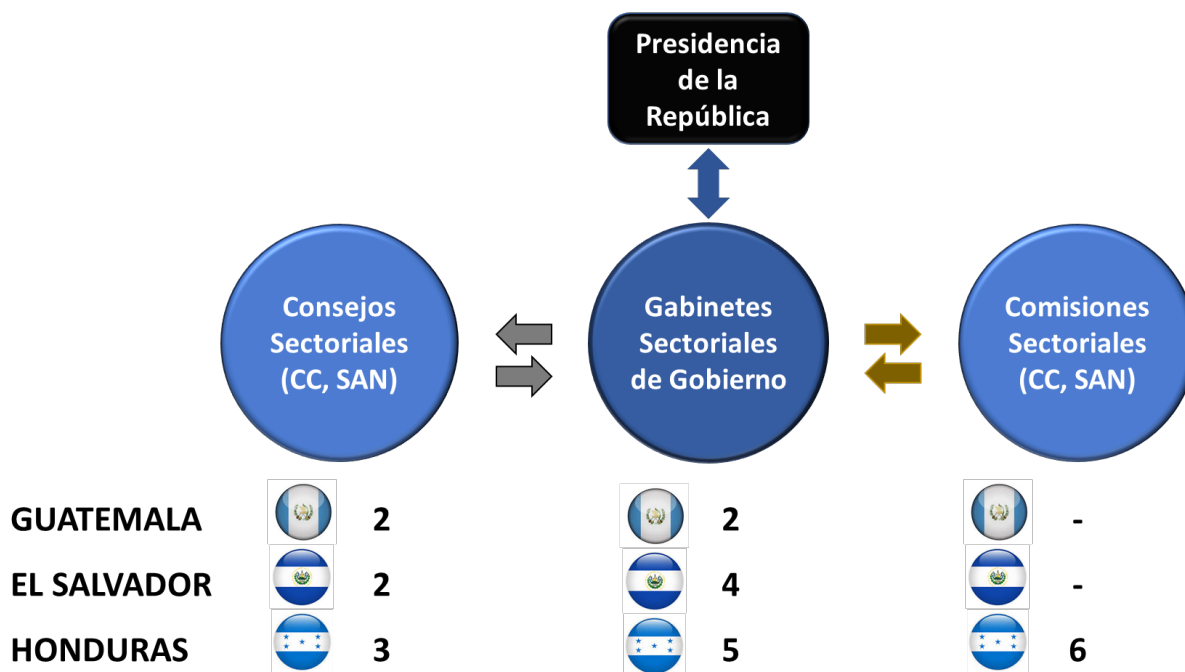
Presidencia de la República

Consejos Sectoriales (CC, SAN)

Gabinetes Sectoriales de Gobierno

Comisiones Sectoriales (CC, SAN)

| | | | |
|---|---|---|---|
| GUATEMALA | 2 | 2 | - |
| EL SALVADOR | 2 | 4 | - |
| HONDURAS | 3 | 5 | 6 |